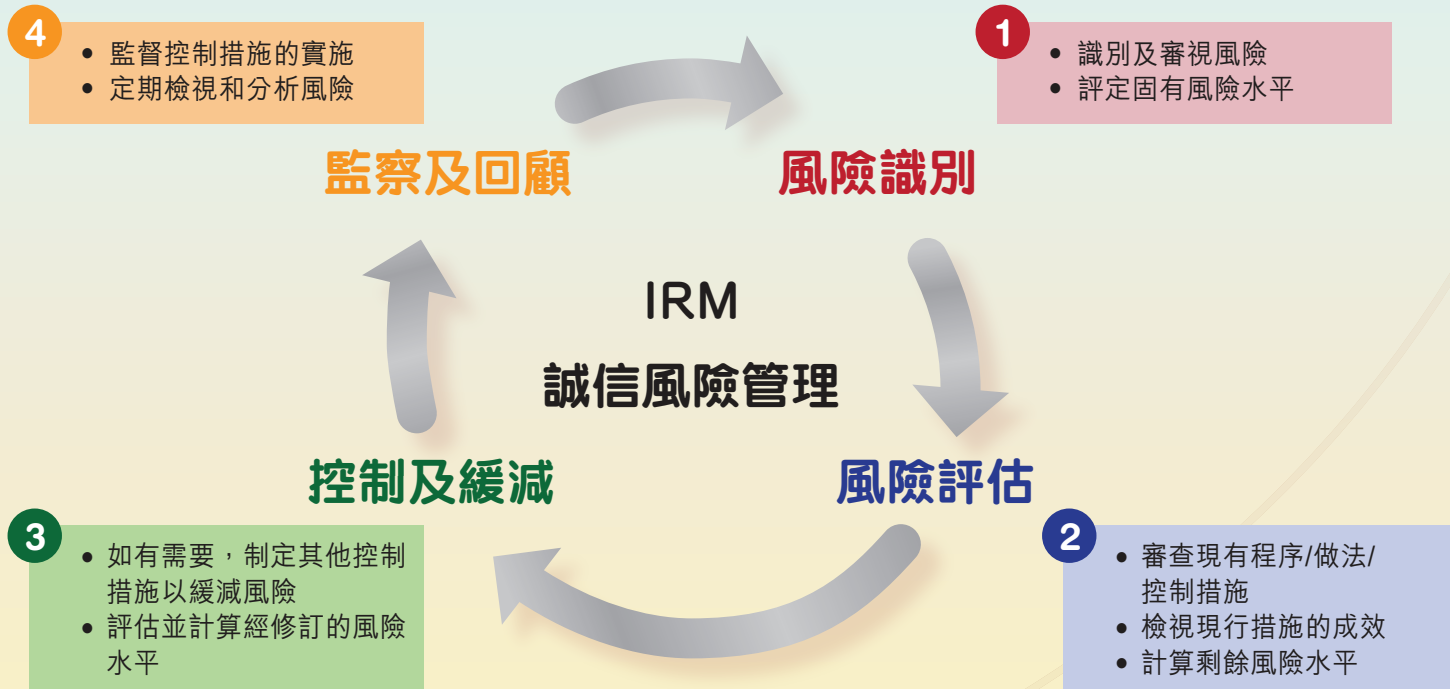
4
• 監督控制措施的實施
• 定期檢視和分析風險

1
• 識別及審視風險
• 評定固有風險水平

監察及回顧

風險識別

IRM
誠信風險管理

控制及緩減

風險評估

3
• 如有需要，制定其他控制措施以緩減風險
• 評估並計算經修訂的風險水平

2
• 審查現有程序/做法/控制措施
• 檢視現行措施的成效
• 計算剩餘風險水平